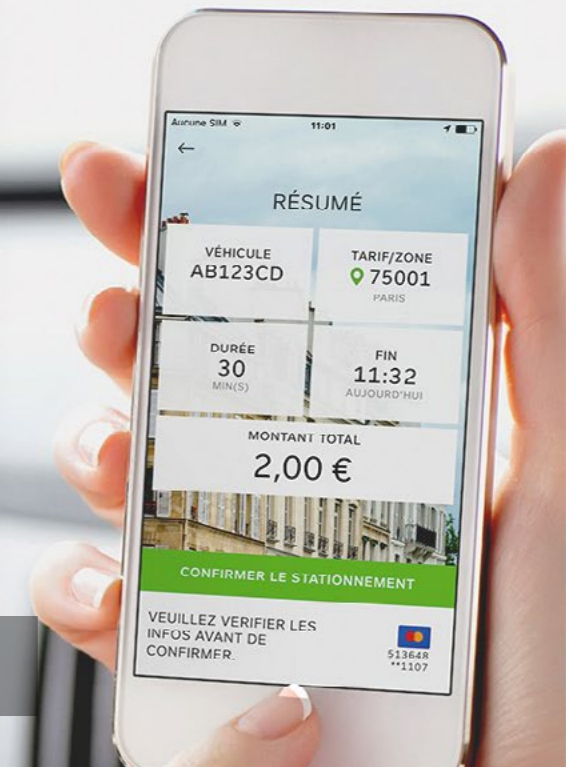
Aucune SIM 11:01

←

RÉSUMÉ

VÉHICULE
AB123CD

TARIF/ZONE
75001
PARIS

DURÉE
30
MIN(S)

FIN
11:32
AUJOURD'HUI

MONTANT TOTAL
2,00 €

CONFIRMER LE STATIONNEMENT

VEUILLEZ VERIFIER LES INFOS AVANT DE CONFIRMER.

513648
**1107